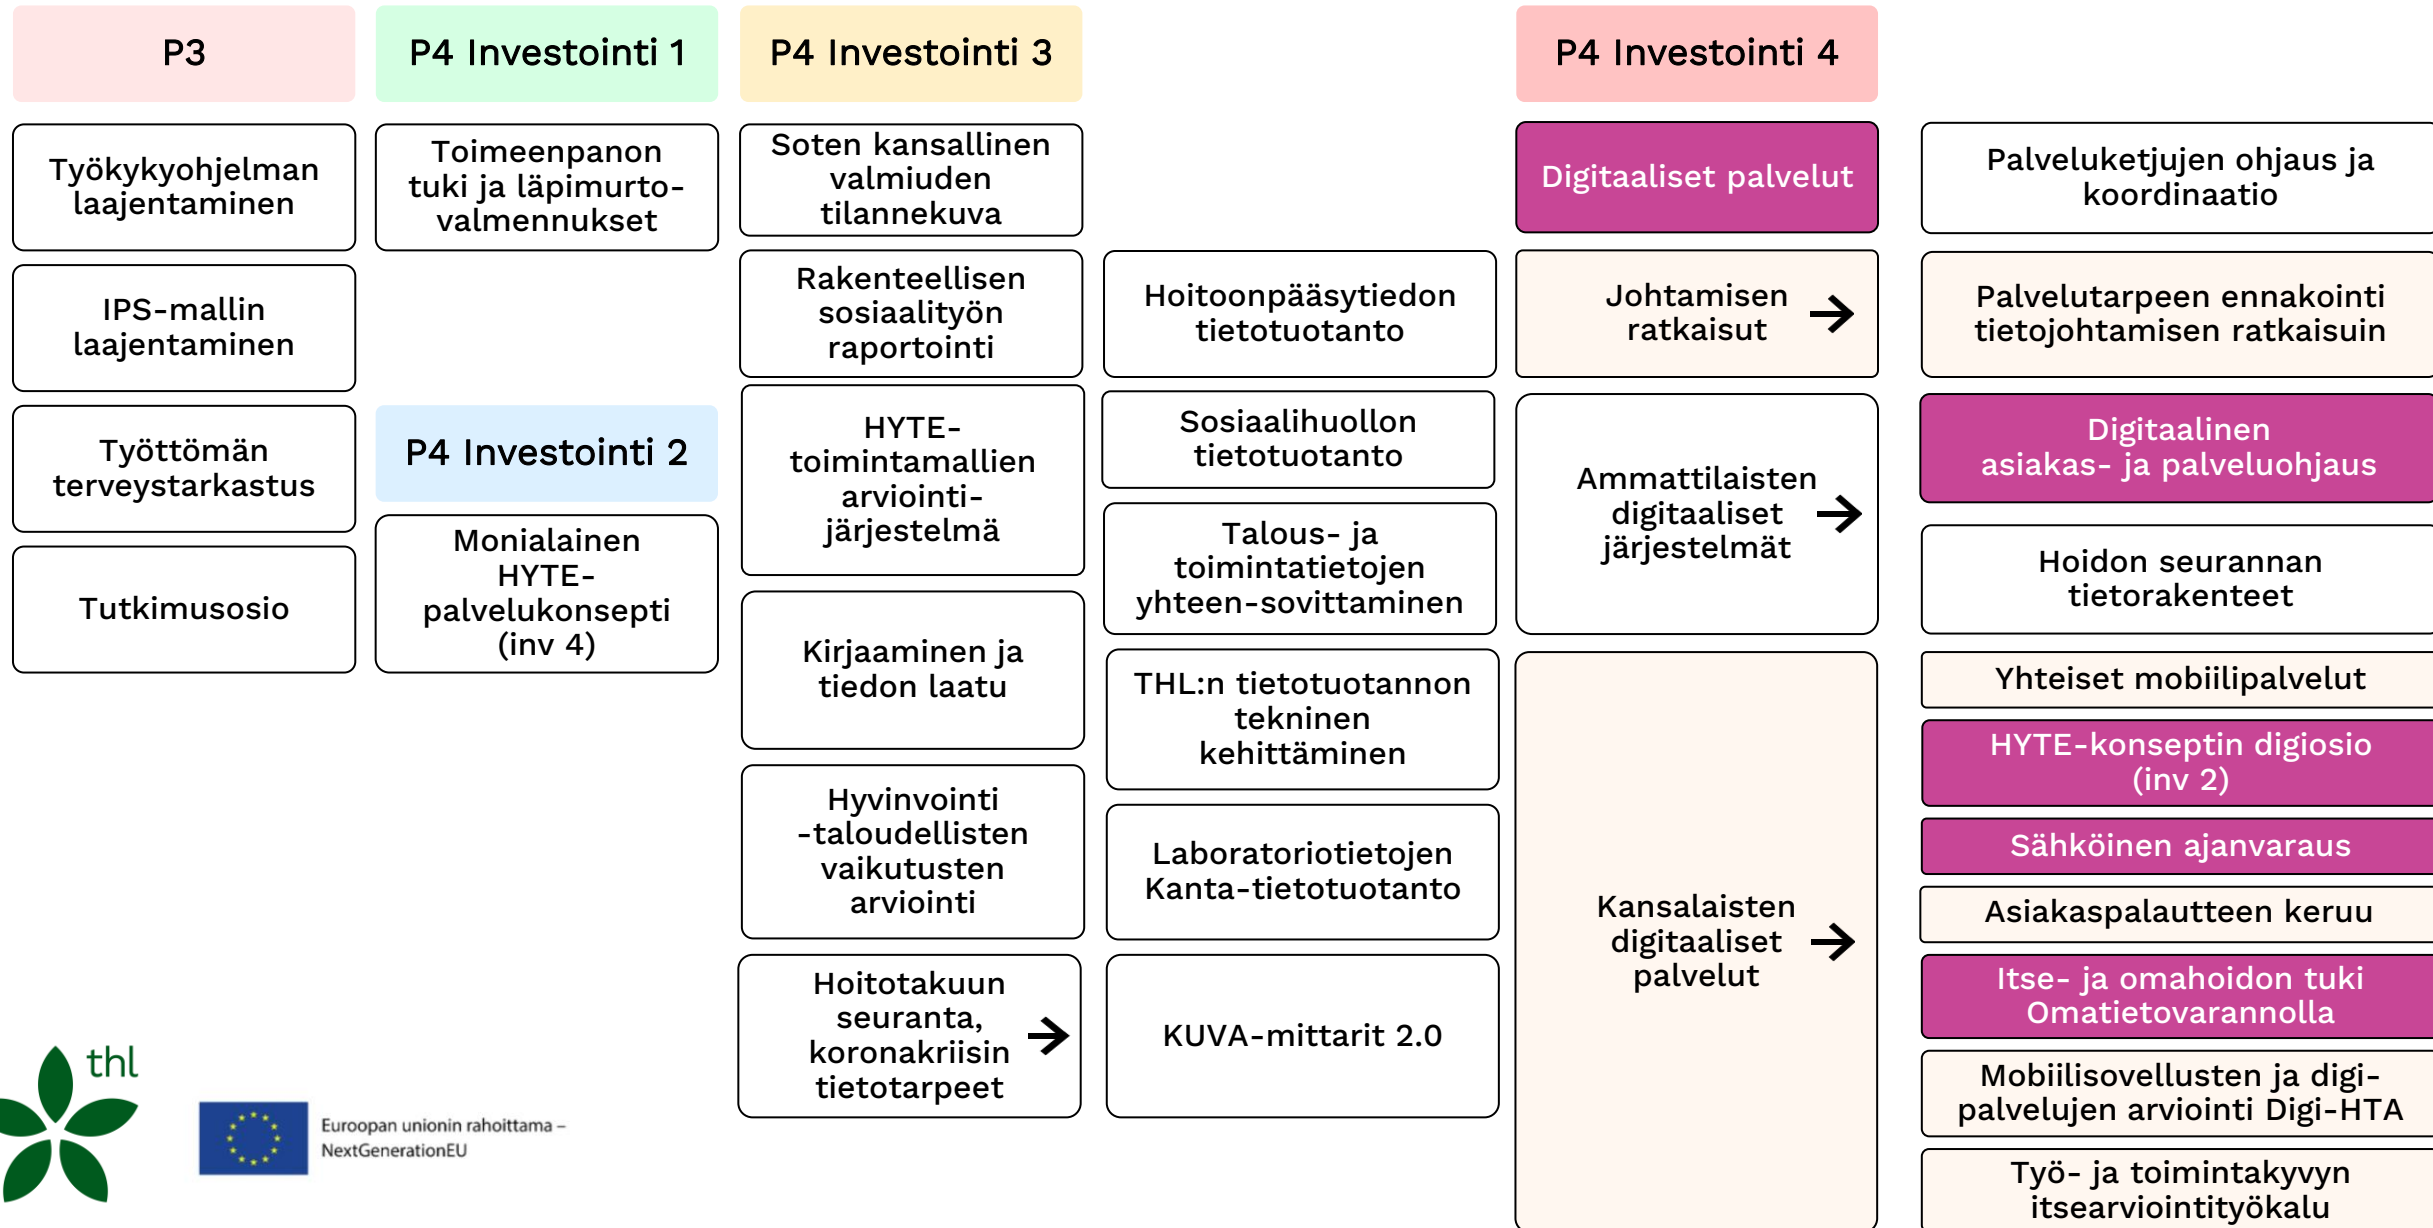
P3

Työkykyohjelman laajentaminen

IPS-mallin laajentaminen

Työttömän terveystarkastus

Tutkimusosio

P4 Investointi 1

Toimeenpanon tuki ja läpimurto-valmennukset

P4 Investointi 2

Monialainen HYTE-palvelukonsepti (inv 4)

P4 Investointi 3

Soten kansallinen valmiuden tilannekuva

Rakenteellisen sosiaalityön raportointi

HYTE-toimintamallien arviointi-järjestelmä

Kirjaaminen ja tiedon laatu

Hyvinvointi -taloudellisten vaikutusten arviointi

Hoitotakuun seuranta, koronakriisin tietotarpeet

Hoitoonpääsytiedon tietotuotanto

Sosiaalihuollon tietotuotanto

Talous- ja toimintatietojen yhteen-sovittaminen

THL:n tietotuotannon tekninen kehittäminen

Laboratoriotietojen Kanta-tietotuotanto

KUVA-mittarit 2.0

P4 Investointi 4

Digitaaliset palvelut

Johtamisen ratkaisut

Ammattilaisten digitaaliset järjestelmät

Kansalaisten digitaaliset palvelut

Palveluketjujen ohjaus ja koordinaatio

Palvelutarpeen ennakointi tietojohtamisen ratkaisuin

Digitaalinen asiakas- ja palveluohjaus

Hoidon seurannan tietorakenteet

Yhteiset mobiilipalvelut

HYTE-konseptin digiosio (inv 2)

Sähköinen ajanvaraus

Asiakaspalautteen keruu

Itse- ja omahoidon tuki Omatietovarannolla

Mobiilisovellusten ja digi-palvelujen arviointi Digi-HTA

Työ- ja toimintakyvyn itsearviointityökalu

thl

Euroopan unionin rahoittama – NextGenerationEU